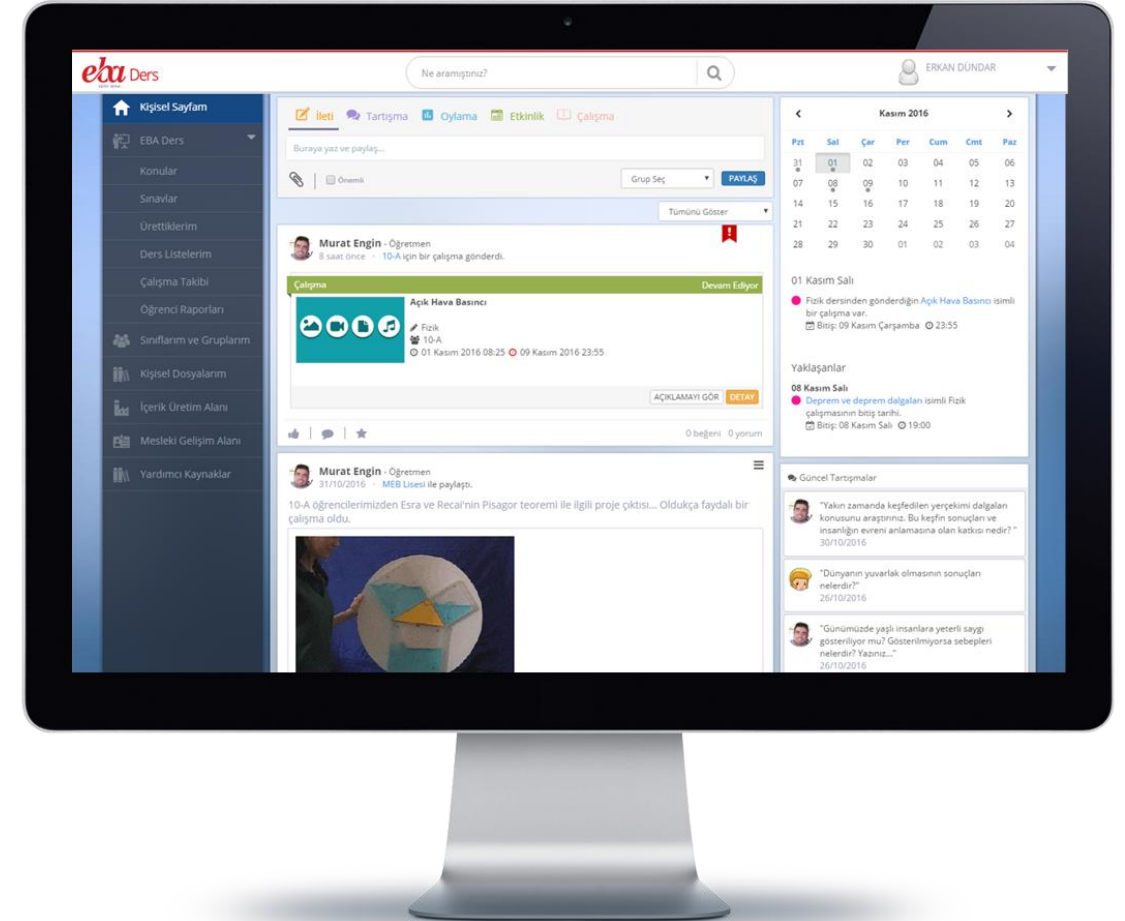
eba Ders

Ne aramıştınız?

ERKAN DÜNDAR

Kişisel Sayfam
EBA Ders
Konular
Sınavlar
Ürettiklerim
Ders Listelerim
Çalışma Takibi
Öğrenci Raporları
Sınıflarım ve Gruplarım
Kişisel Dosyalarım
İçerik Üretim Alanı
Mesleki Gelişim Alanı
Yardımcı Kaynaklar

İleti Tartışma Oylama Etkinlik Çalışma

Buraya yaz ve paylaş...

Önemli

Grup Seç

PAYLAŞ

Tümünü Göster

Murat Engin - Öğretmen
8 saat önce · 10-A için bir çalışma gönderdi.

Çalışma
Devam Ediyor

Açık Hava Basıncı

Fizik
10-A
01 Kasım 2016 08:25 09 Kasım 2016 23:55

AÇIKLAMAYI GÖR DETAY

0 beğeni 0 yorum

Murat Engin - Öğretmen
31/10/2016 · MEB Lisesi ile paylaştı.

10-A öğrencilerimizden Esra ve Recai'nin Pisagor teoremi ile ilgili proje çıktısı... Oldukça faydalı bir çalışma oldu.

Kasım 2016

| Pzt | Sal | Çar | Per | Cum | Cmt | Paz |
|---|---|---|---|---|---|---|
| 31 | 01 | 02 | 03 | 04 | 05 | 06 |
| 07 | 08 | 09 | 10 | 11 | 12 | 13 |
| 14 | 15 | 16 | 17 | 18 | 19 | 20 |
| 21 | 22 | 23 | 24 | 25 | 26 | 27 |
| 28 | 29 | 30 | 01 | 02 | 03 | 04 |

01 Kasım Salı

Fizik dersinden gönderdiğin Açık Hava Basıncı isimli bir çalışma var.
Bitiş: 09 Kasım Çarşamba 23:55

Yaklaşanlar

08 Kasım Salı
Deprem ve deprem dalgaları isimli Fizik çalışmasının bitiş tarihi.
Bitiş: 08 Kasım Salı 19:00

Güncel Tartışmalar

"Yakın zamanda keşfedilen yerçekimi dalgaları konusunu araştırınız. Bu keşfin sonuçları ve insanlığın evreni anlamasına olan katkısı nedir? "
30/10/2016

"Dünyanın yuvarlak olmasının sonuçları nelerdir?"
26/10/2016

"Günümüzde yaşlı insanlara yeterli saygı gösteriliyor mu? Gösterilmiyorsa sebepleri nelerdir? Yazınız..."
26/10/2016